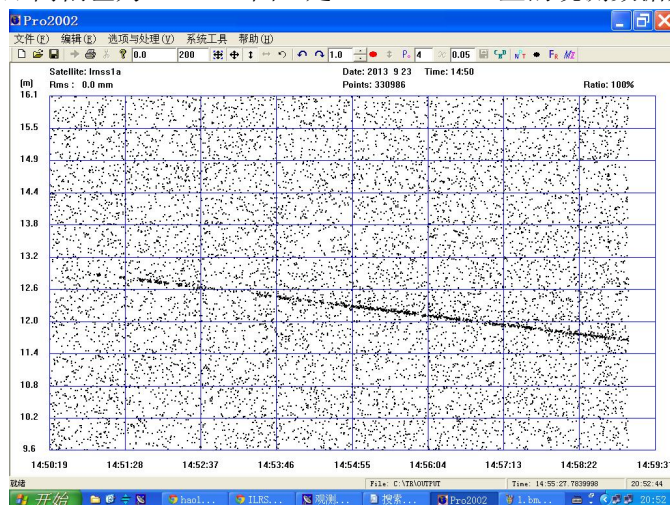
Pro2002
文件(F) 编辑(E) 选项与处理(Y) 系统工具 帮助(H)
0.0 200 1.0 P 4 0.05
Satellite: lrnss1a
Date: 2013 9 23 Time: 14:50
(m) Rms : 0.0 mm
Points: 330986
Ratio: 100%
16.1
15.5
14.9
14.4
13.8
13.2
12.6
12.0
11.4
10.8
10.2
9.6
14:50:19 14:51:28 14:52:37 14:53:46 14:54:55 14:56:04 14:57:13 14:58:22 14:59:3
就绪
File: C:\TR\OUTPUT
Time: 14:55:27.7839998
20:52:44
开始 hao1... ILRS... 观测... 搜索... Pro2002 1.bm... 20:52